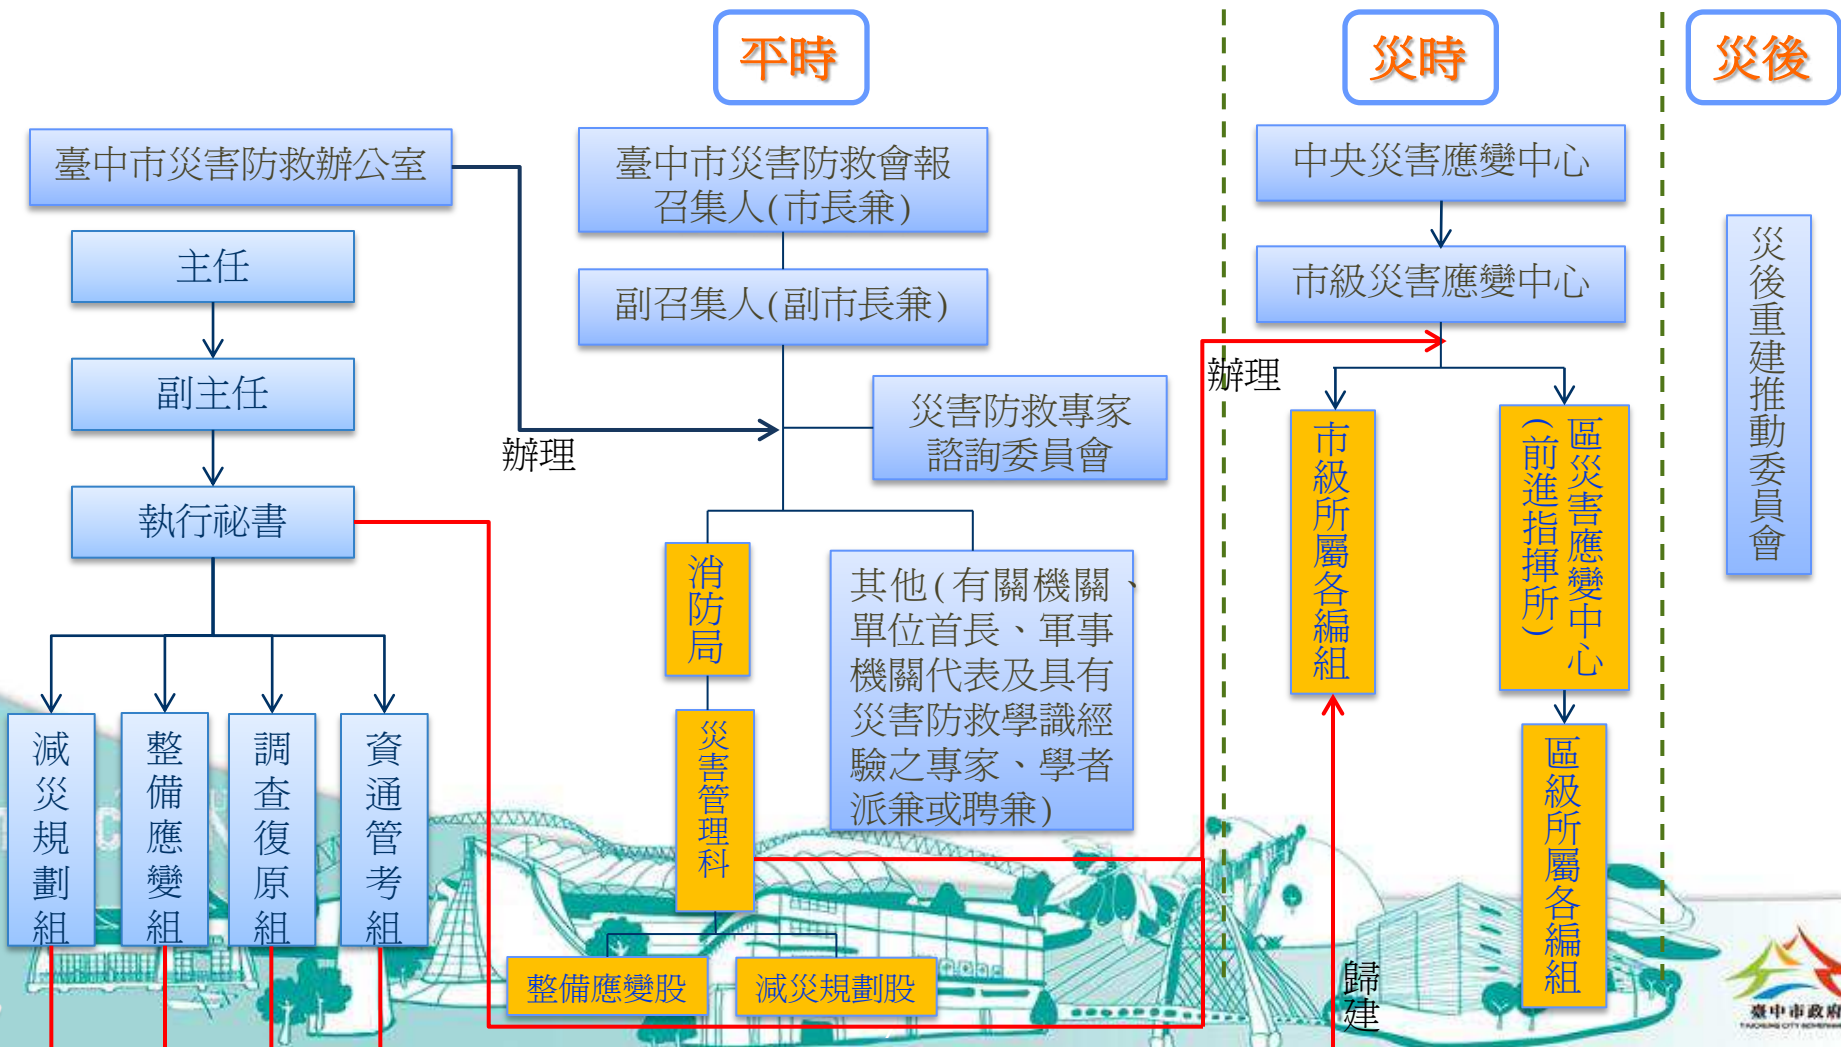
平時

災時

災後

臺中市災害防救辦公室

主任

副主任

執行祕書

減災規劃組

整備應變組

調查復原組

資通管考組

臺中市災害防救會報召集人(市長兼)

副召集人(副市長兼)

辦理

災害防救專家諮詢委員會

消防局

災害管理科

其他(有關機關、單位首長、軍事機關代表及具有災害防救學識經驗之專家、學者派兼或聘兼)

整備應變股

減災規劃股

中央災害應變中心

市級災害應變中心

辦理

市級所屬各編組

區災害應變中心(前進指揮所)

區級所屬各編組

歸建

災後重建推動委員會

臺中市政府